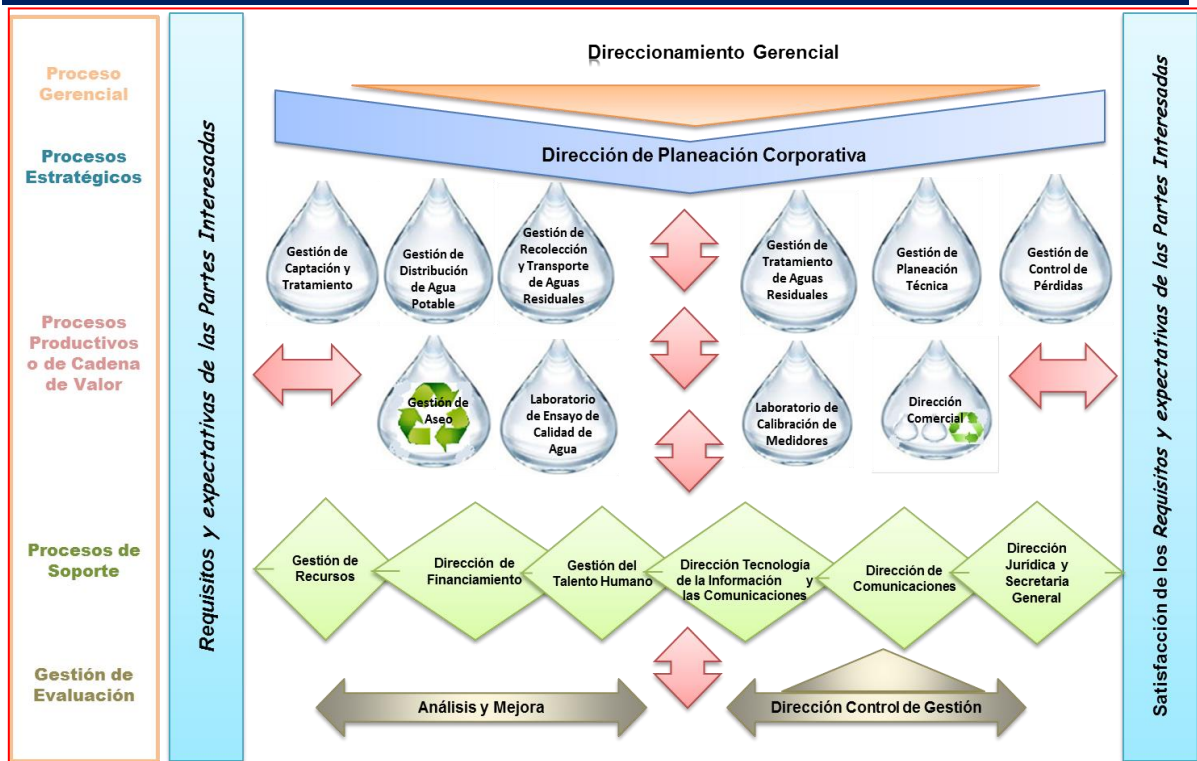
Proceso Gerencial

Procesos Estratégicos

Procesos Productivos o de Cadena de Valor

Procesos de Soporte

Gestión de Evaluación

Requisitos y expectativas de las Partes Interesadas

Direccionamiento Gerencial

Dirección de Planeación Corporativa

Gestión de Captación y Tratamiento

Gestión de Distribución de Agua Potable

Gestión de Recolección y Transporte de Aguas Residuales

Gestión de Tratamiento de Aguas Residuales

Gestión de Planeación Técnica

Gestión de Control de Pérdidas

Gestión de Aseo

Laboratorio de Ensayo de Calidad de Agua

Laboratorio de Calibración de Medidores

Dirección Comercial

Gestión de Recursos

Dirección de Financiamiento

Gestión del Talento Humano

Dirección Tecnologia de la Información y las Comunicaciones

Dirección de Comunicaciones

Dirección Juridica y Secretaria General

Análisis y Mejora

Dirección Control de Gestión

Satisfacción de los Requisitos y expectativas de las Partes Interesadas